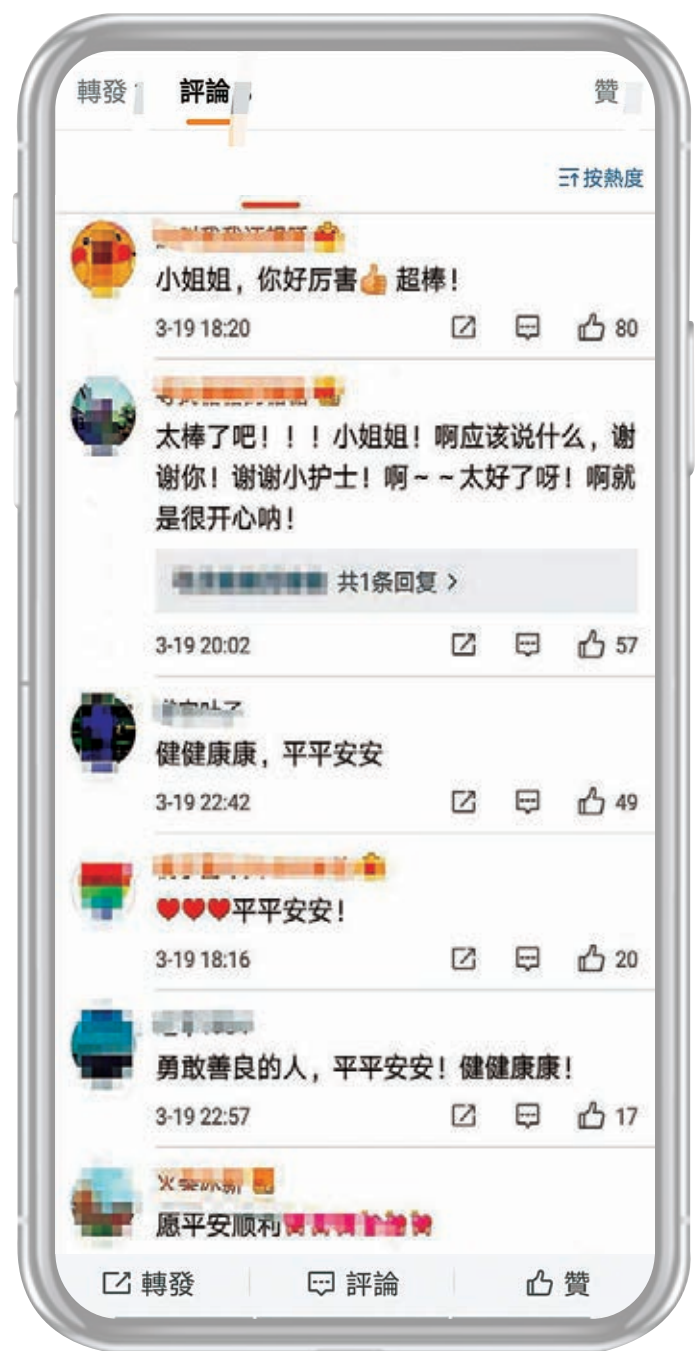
轉發 評論 贊

按熱度

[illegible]
小姐姐，你好厉害 超棒！
3-19 18:20 80

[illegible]
太棒了吧！！！小姐姐！啊应该说什么，谢谢你！谢谢小护士！啊~~太好了呀！啊就是很开心呐！
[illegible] 共1条回复 >
3-19 20:02 57

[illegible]
健健康康，平平安安
3-19 22:42 49

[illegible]
♥♥♥平平安安！
3-19 18:16 20

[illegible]
勇敢善良的人，平平安安！健健康康！
3-19 22:57 17

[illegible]
愿平安顺利

轉發 評論 贊